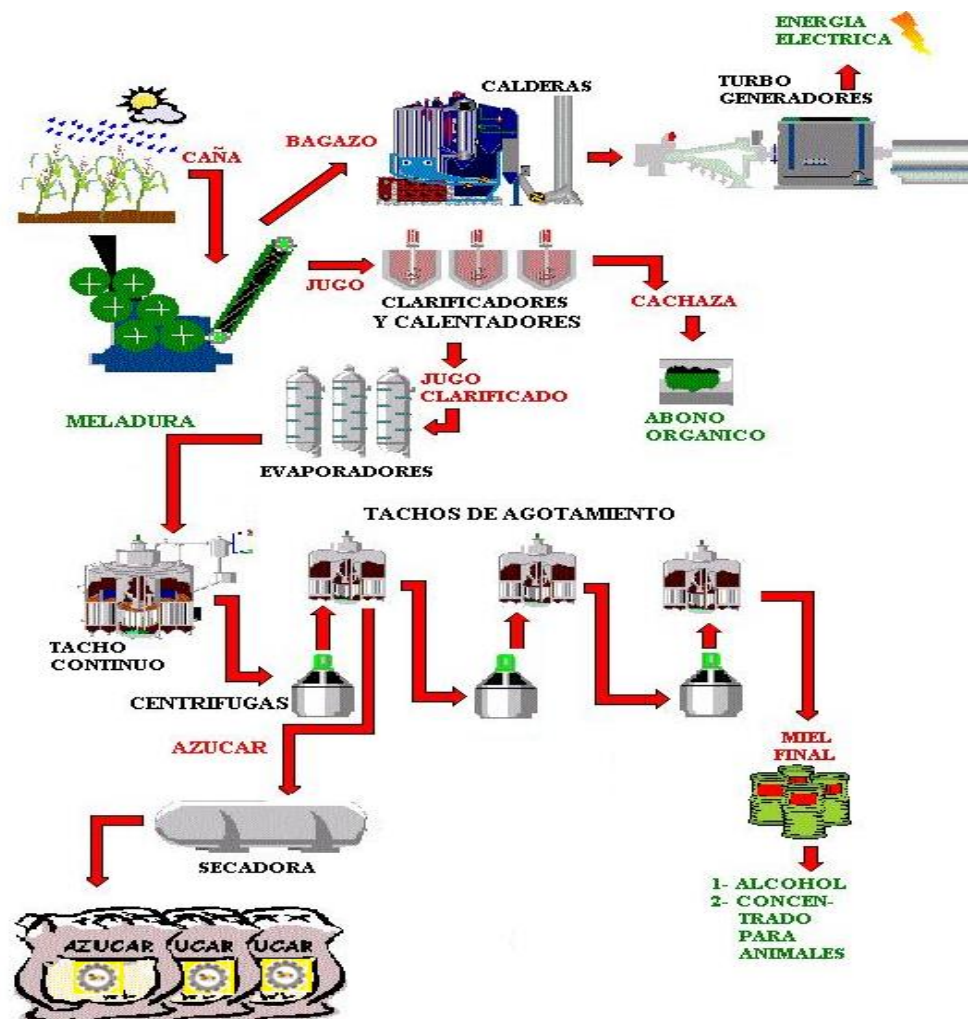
ENERGIA ELECTRICA

CALDERAS

TURBO GENERADORES

CAÑA

BAGAZO

JUGO

CLARIFICADORES Y CALENTADORES

CACHAZA

JUGO CLARIFICADO

ABONO ORGANICO

MELADURA

EVAPORADORES

TACHOS DE AGOTAMIENTO

TACHO CONTINUO

CENTRIFUGAS

AZUCAR

MIEL FINAL

SECADORA

1- ALCOHOL
2- CONCENTRADO PARA ANIMALES

AZUCAR UCAR UCAR